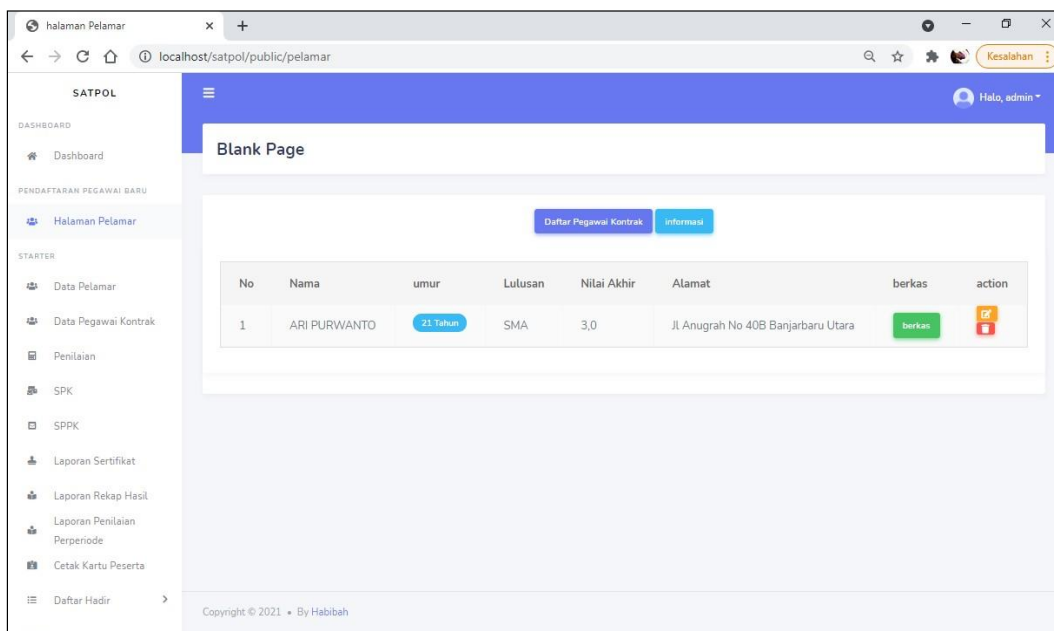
halaman Pelamar × +

localhost/satpol/public/pelamar

Kesalahan

SATPOL

Helo, admin

DASHBOARD

Dashboard

PENDAFTARAN PEGAWAI BARU

Halaman Pelamar

STARTER

Data Pelamar

Data Pegawai Kontrak

Penilaian

SPK

SPPK

Laporan Sertifikat

Laporan Rekap Hasil

Laporan Penilaian Perperiode

Cetak Kartu Peserta

Daftar Hadir

Blank Page

Daftar Pegawai Kontrak informasi

| No | Nama | umur | Lulusan | Nilai Akhir | Alamat | berkas | action |
|---|---|---|---|---|---|---|---|
| 1 | ARI PURWANTO | 21 Tahun | SMA | 3,0 | Jl Anugrah No 40B Banjarbaru Utara | berkas | |

Copyright © 2021 • By Habibah